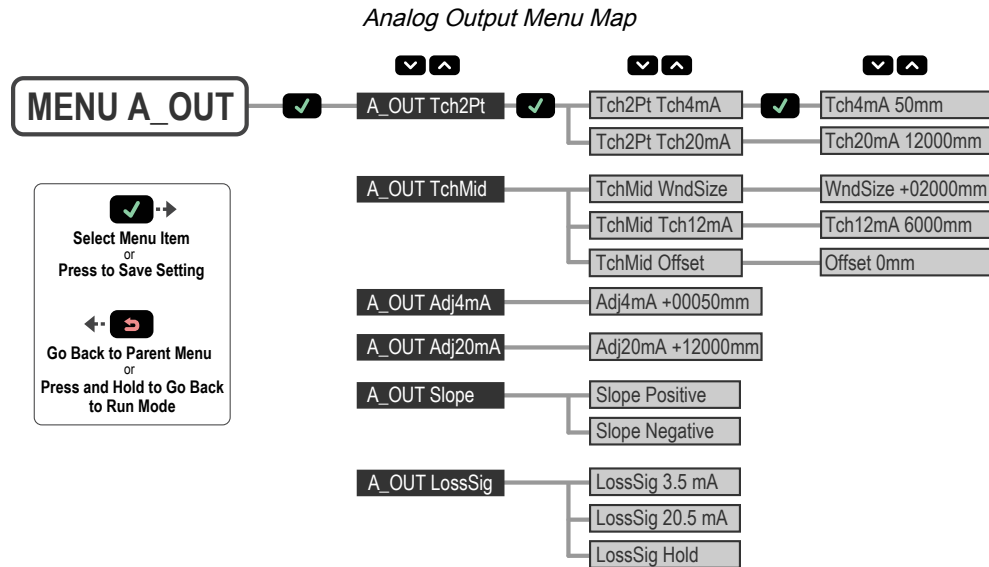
Analog Output Menu Map

MENU A_OUT

A_OUT Tch2Pt

Tch2Pt Tch4mA

Tch4mA 50mm

Tch2Pt Tch20mA

Tch20mA 12000mm

A_OUT TchMid

TchMid WndSize

WndSize +02000mm

TchMid Tch12mA

Tch12mA 6000mm

TchMid Offset

Offset 0mm

A_OUT Adj4mA

Adj4mA +00050mm

A_OUT Adj20mA

Adj20mA +12000mm

A_OUT Slope

Slope Positive

Slope Negative

A_OUT LossSig

LossSig 3.5 mA

LossSig 20.5 mA

LossSig Hold

Select Menu Item
or
Press to Save Setting

Go Back to Parent Menu
or
Press and Hold to Go Back to Run Mode